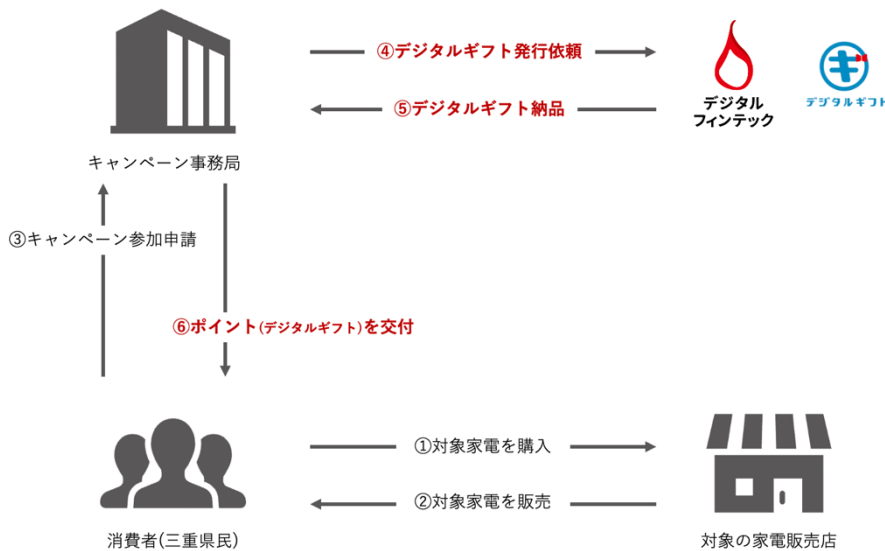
④デジタルギフト発行依頼

⑤デジタルギフト納品

デジタル
フィンテック

デジタルギフト

キャンペーン事務局

③キャンペーン参加申請

⑥ポイント(デジタルギフト)を交付

①対象家電を購入

②対象家電を販売

消費者(三重県民)

対象の家電販売店